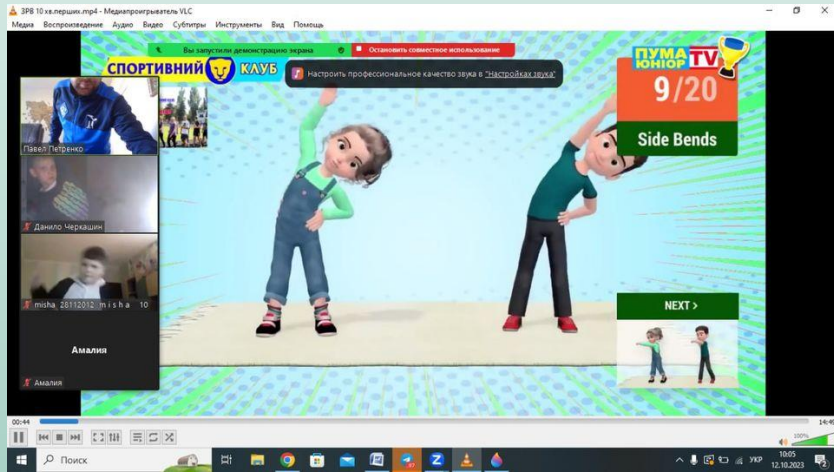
ЗРВ 10 хв.перших.mp4 - Медиапроигрыватель VLC
Медиа Воспроизведение Аудио Видео Субтитры Инструменты Вид Помощь

Вы запустили демонстрацию экрана
Остановить совместное использование
Настроить профессиональное качество звука в "Настройках звука"

СПОРТИВНИЙ КЛУБ

ПУМА ЮНІОР TV
9/20
Side Bends

NEXT >

Павел Петренко
Данило Черкашин
misha_28112012_m i s h a 10
Амалия
Амалия

00:44
14:49
100%

Поиск
10:05
12.10.2023
УКР